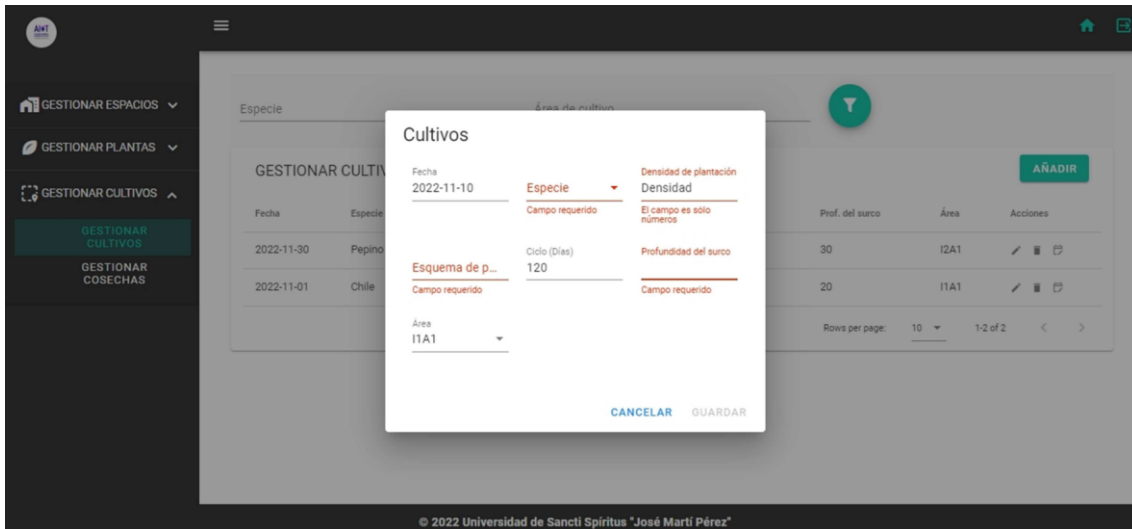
AINT

GESTIONAR ESPACIOS
GESTIONAR PLANTAS
GESTIONAR CULTIVOS
GESTIONAR CULTIVOS
GESTIONAR COSECHAS

Especie
Área de cultivo

GESTIONAR CULTIV
AÑADIR

| Fecha | Especie | Prof. del surco | Área | Acciones |
|---|---|---|---|---|
| 2022-11-30 | Pepino | 30 | I2A1 | |
| 2022-11-01 | Chile | 20 | I1A1 | |

Rows per page: 10 1-2 of 2

Cultivos

Fecha
2022-11-10

Especie
Campo requerido

Densidad de plantación
Densidad
El campo es sólo números

Esquema de p...
Campo requerido

Ciclo (Días)
120

Profundidad del surco
Campo requerido

Área
I1A1

CANCELAR GUARDAR

© 2022 Universidad de Sancti Spíritus "José Martí Pérez"